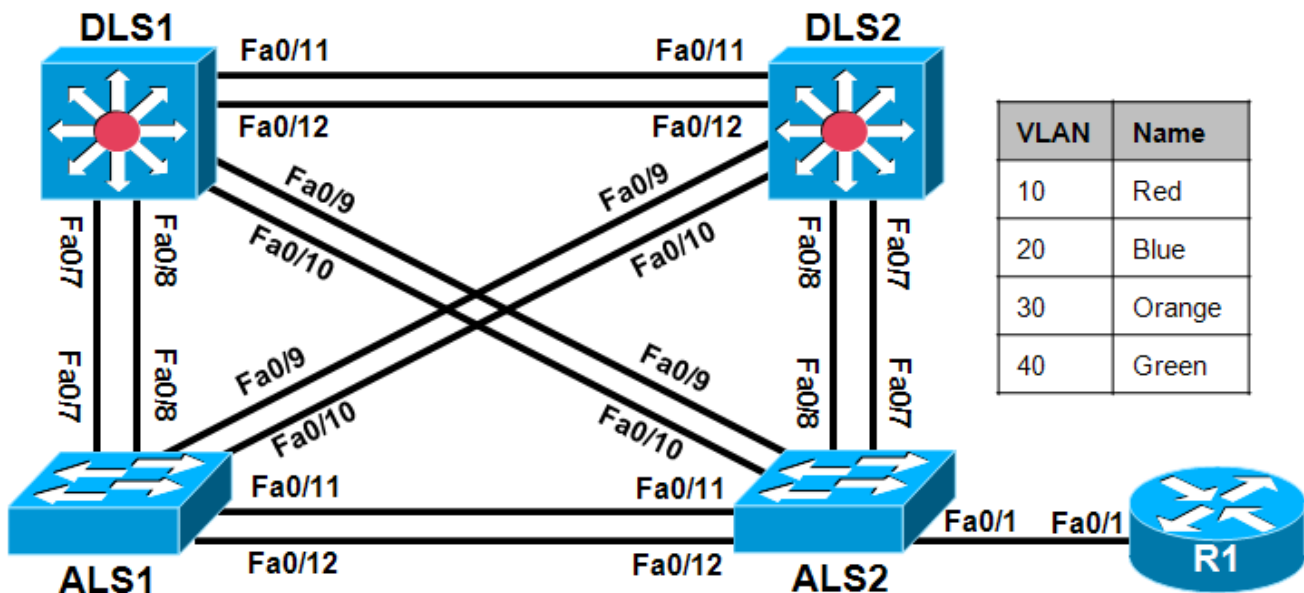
DLS1

DLS2

Fa0/11

Fa0/11

Fa0/12

Fa0/12

Fa0/9

Fa0/9

Fa0/10

Fa0/10

Fa0/7

Fa0/8

Fa0/8

Fa0/7

Fa0/7

Fa0/8

Fa0/8

Fa0/7

Fa0/9

Fa0/10

Fa0/9

Fa0/10

Fa0/11

Fa0/11

Fa0/12

Fa0/12

Fa0/1

Fa0/1

ALS1

ALS2

R1

| VLAN | Name |
|---|---|
| 10 | Red |
| 20 | Blue |
| 30 | Orange |
| 40 | Green |